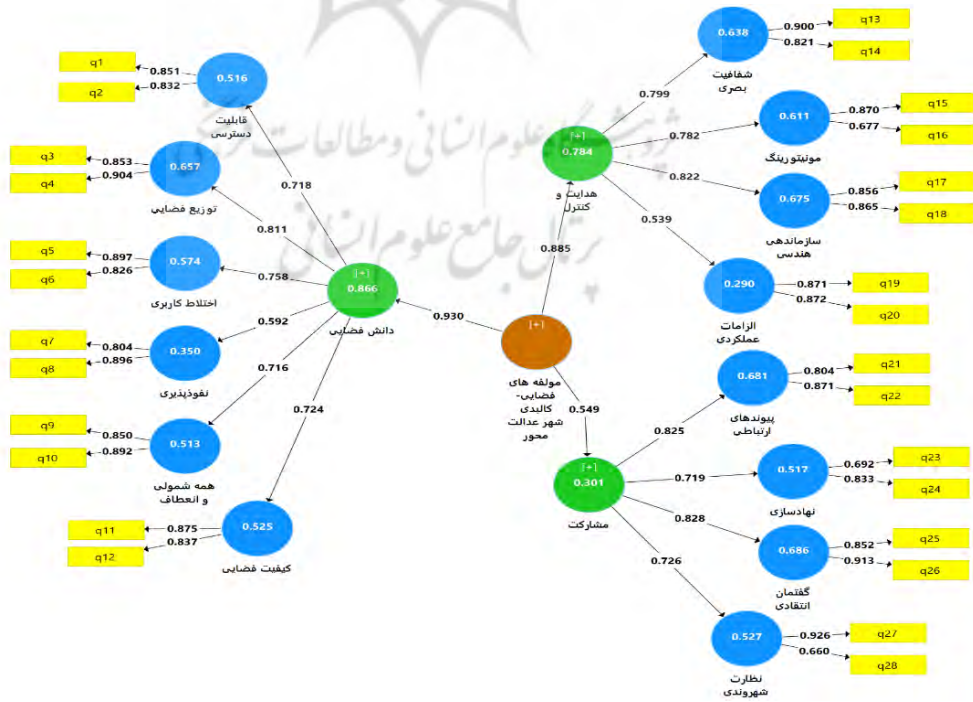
0.516
قابلیت دسترسی
0.851
0.832
q1
q2

0.657
توزیع فضایی
0.853
0.904
q3
q4

0.574
اختلاط کاربری
0.897
0.826
q5
q6

0.350
نفوذپذیری
0.804
0.896
q7
q8

0.513
همه شمولی و انعطاف
0.850
0.892
q9
q10

0.525
کیفیت فضایی
0.875
0.837
q11
q12

[+]
0.866
دانش فضایی
0.718
0.811
0.758
0.592
0.716
0.724

0.930

[+]
مولفه های فضایی-کالبدی شهر عدالت محور
0.885
0.549

[+]
0.784
هدایت و کنترل
0.799
0.782
0.822
0.539

0.638
شفافیت بصری
0.900
0.821
q13
q14

0.611
مونیتورینگ
0.870
0.677
q15
q16

0.675
سازماندهی هندسی
0.856
0.865
q17
q18

0.290
الزامات عملکردی
0.871
0.872
q19
q20

[+]
0.301
مشارکت
0.825
0.719
0.828
0.726

0.681
پیوندهای ارتباطی
0.804
0.871
q21
q22

0.517
نهادسازی
0.692
0.833
q23
q24

0.686
گفتمان انتقادی
0.852
0.913
q25
q26

0.527
نظارت شهروندی
0.926
0.660
q27
q28

پژوهشگاه علوم انسانی و مطالعات فرهنگی
پرتال جامع علوم انسانی